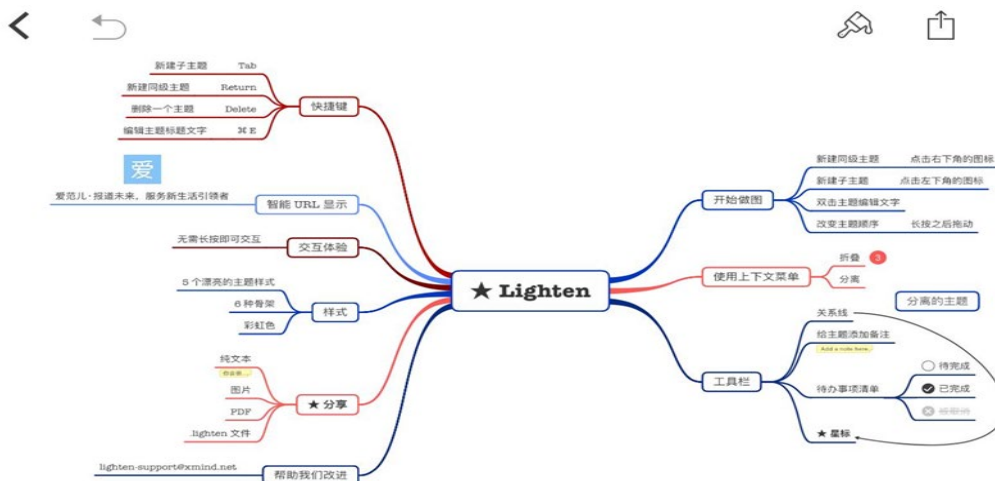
★ Lighten

快捷键
新建子主题 Tab
新建同级主题 Return
删除一个主题 Delete
编辑主题标题文字 ⌘ E

智能 URL 显示
爱
爱范儿 · 报道未来，服务新生活引领者

交互体验
无需长按即可交互

样式
5 个漂亮的主题样式
6 种骨架
彩虹色

★ 分享
纯文本
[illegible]
图片
PDF
.lighten 文件

帮助我们改进
lighten-support@xmind.net

开始做图
新建同级主题 点击右下角的图标
新建子主题 点击左下角的图标
双击主题编辑文字
改变主题顺序 长按之后拖动

使用上下文菜单
折叠 3
分离

分离的主题

工具栏
关系线
给主题添加备注
Add a note here.
待办事项清单
待完成
已完成
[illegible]
★ 星标